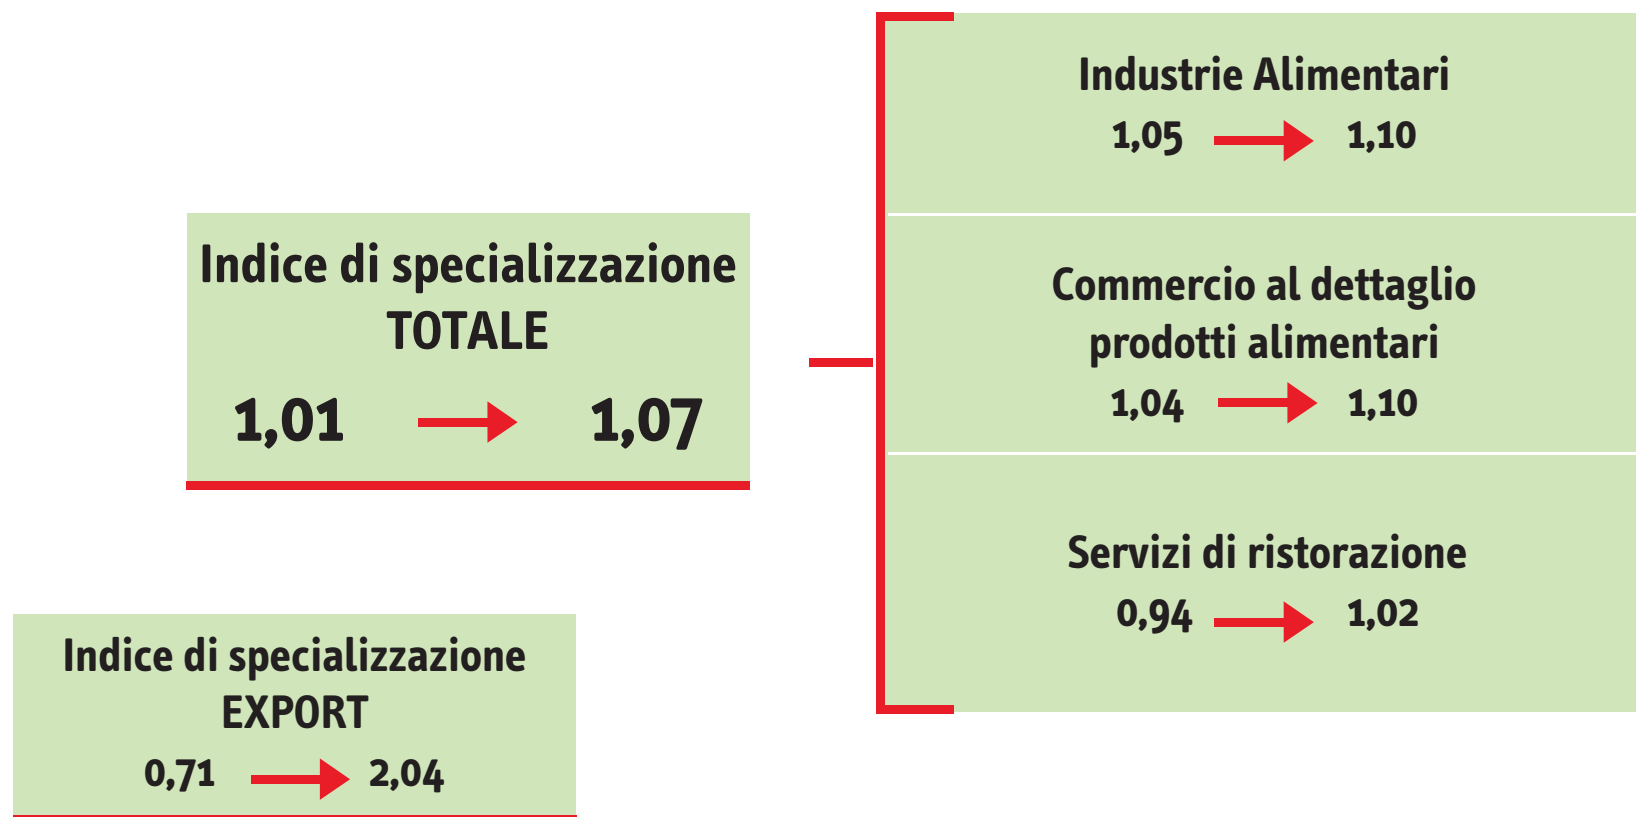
Indice di specializzazione
TOTALE
1,01 → 1,07

Industrie Alimentari
1,05 → 1,10

Commercio al dettaglio prodotti alimentari
1,04 → 1,10

Servizi di ristorazione
0,94 → 1,02

Indice di specializzazione
EXPORT
0,71 → 2,04